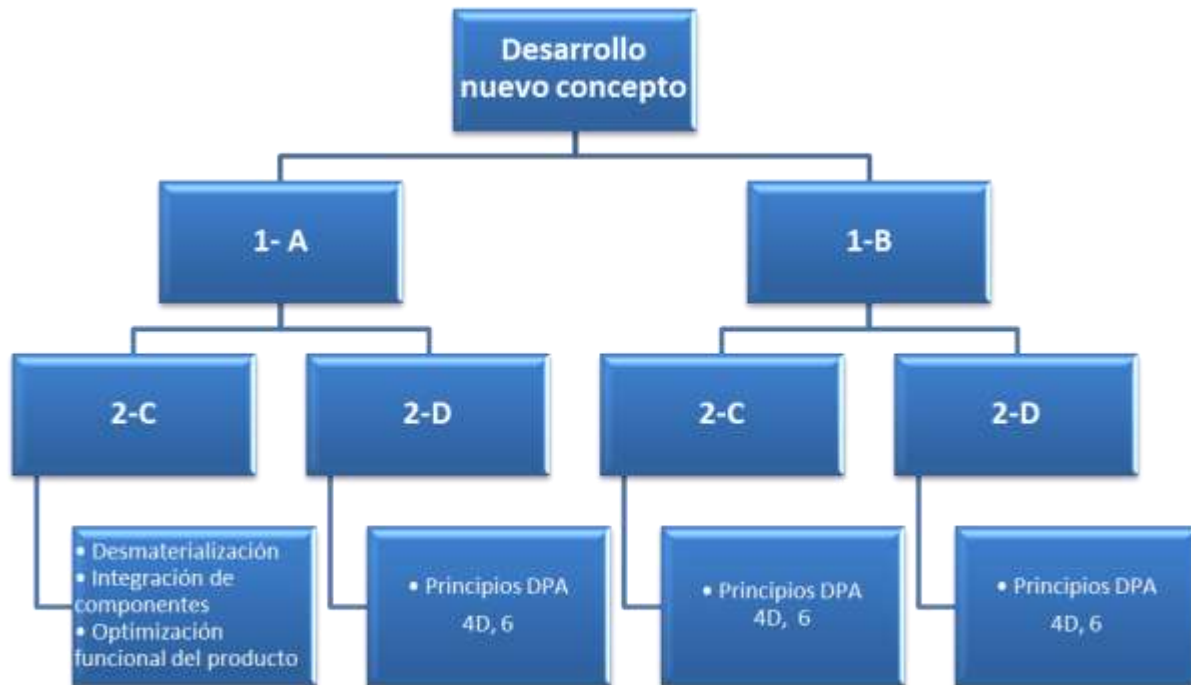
Desarrollo nuevo concepto

1- A

1-B

2-C

2-D

2-C

2-D

• Desmaterialización
• Integración de componentes
• Optimización funcional del producto

• Principios DPA
4D, 6

• Principios DPA
4D, 6

• Principios DPA
4D, 6